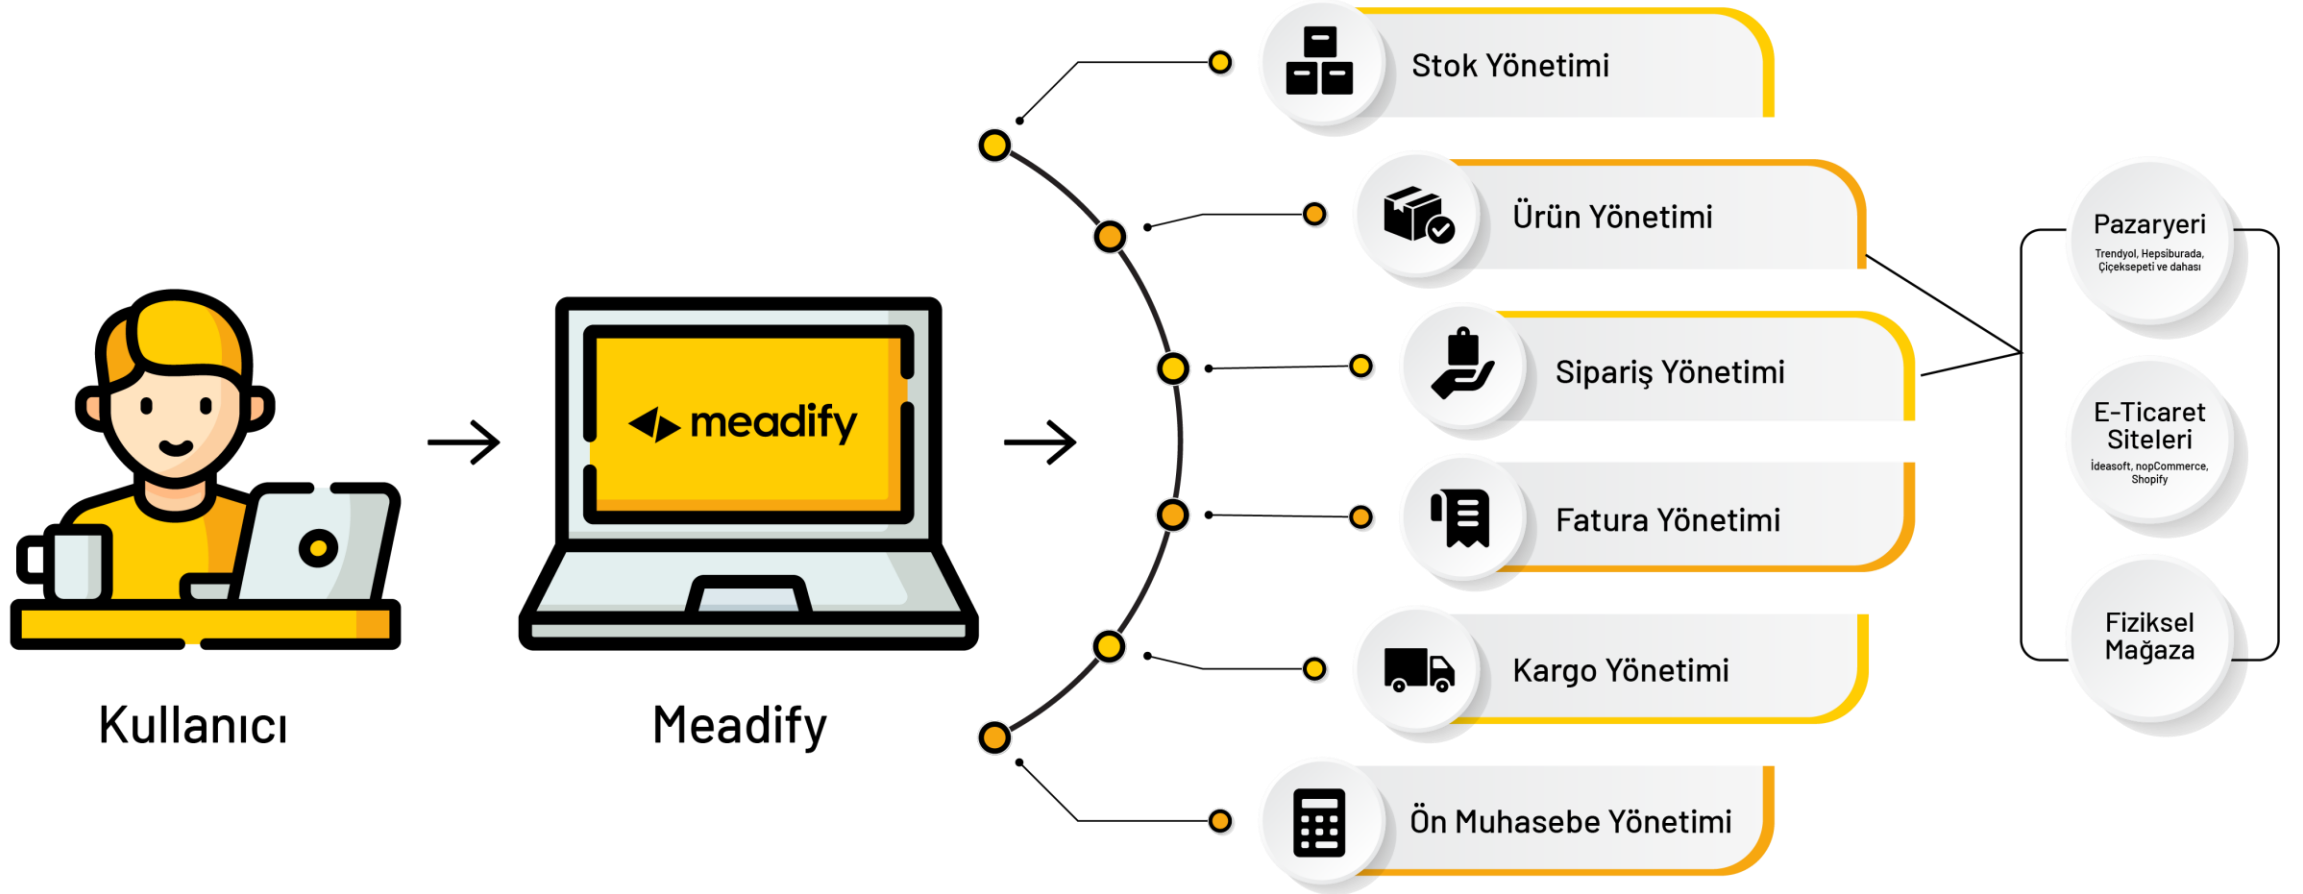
Kullanıcı

meadify

Meadify

Stok Yönetimi

Ürün Yönetimi

Sipariş Yönetimi

Fatura Yönetimi

Kargo Yönetimi

Ön Muhasebe Yönetimi

Pazaryeri
Trendyol, Hepsiburada, Çiçeksepeti ve dahası

E-Ticaret Siteleri
İdeasoft, nopCommerce, Shopify

Fiziksel Mağaza